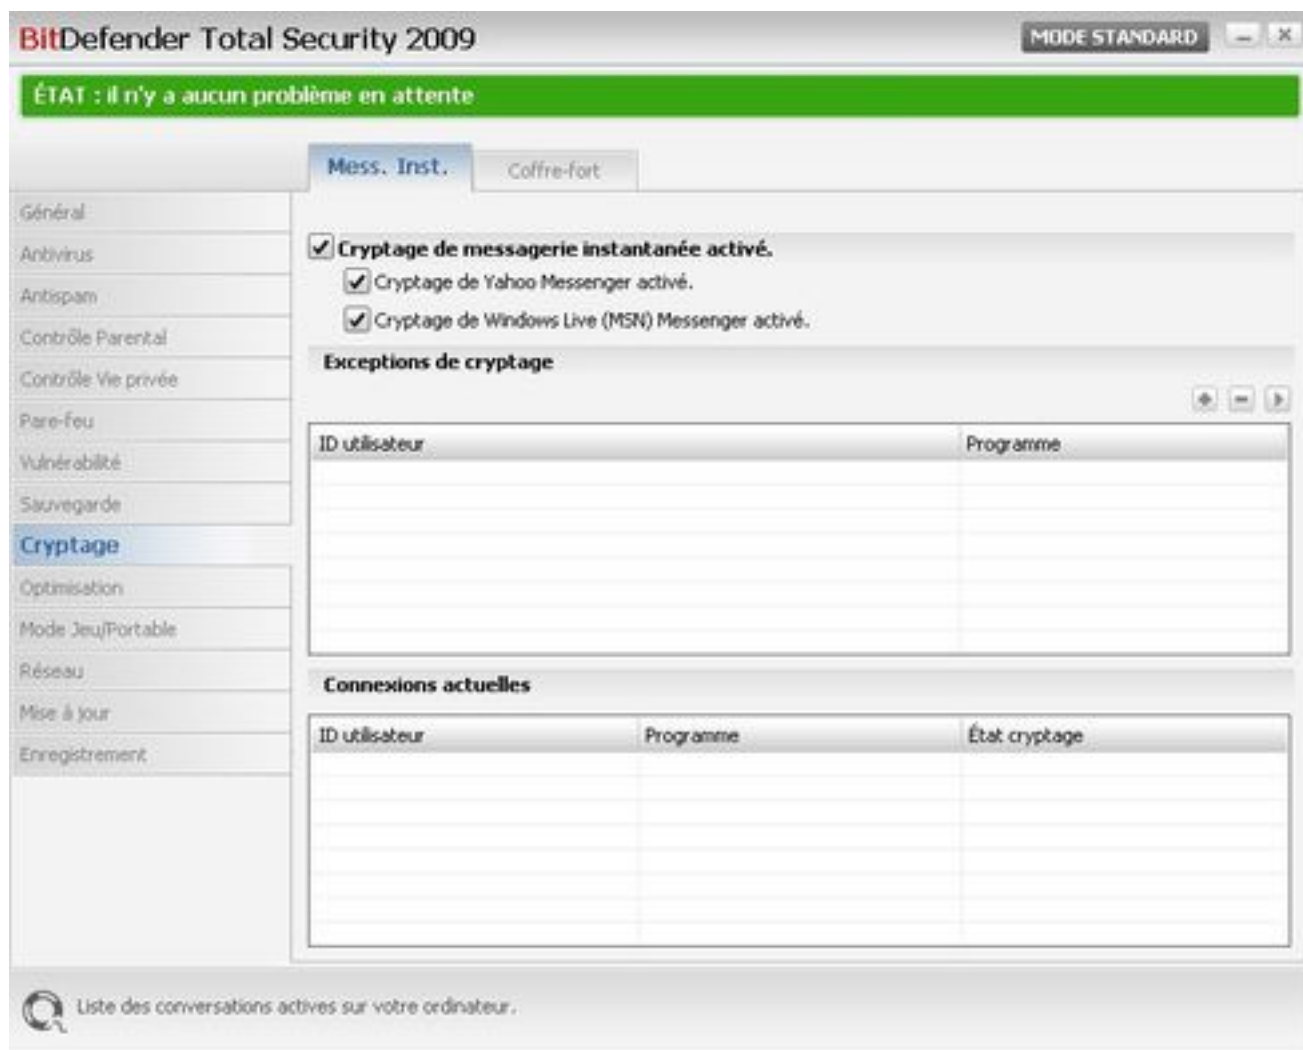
BitDefender Total Security 2009

MODE STANDARD

ÉTAT : il n'y a aucun problème en attente

Mess. Inst.

Coffre-fort

Général
Antivirus
Antispam
Contrôle Parental
Contrôle Vie privée
Pare-feu
Vulnérabilité
Sauvegarde
Cryptage
Optimisation
Mode Jeu/Portable
Réseau
Mise à jour
Enregistrement

Cryptage de messagerie instantanée activé.

Cryptage de Yahoo Messenger activé.

Cryptage de Windows Live (MSN) Messenger activé.

Exceptions de cryptage

| ID utilisateur | Programme |
|---|---|

Connexions actuelles

| ID utilisateur | Programme | État cryptage |
|---|---|---|

Liste des conversations actives sur votre ordinateur.